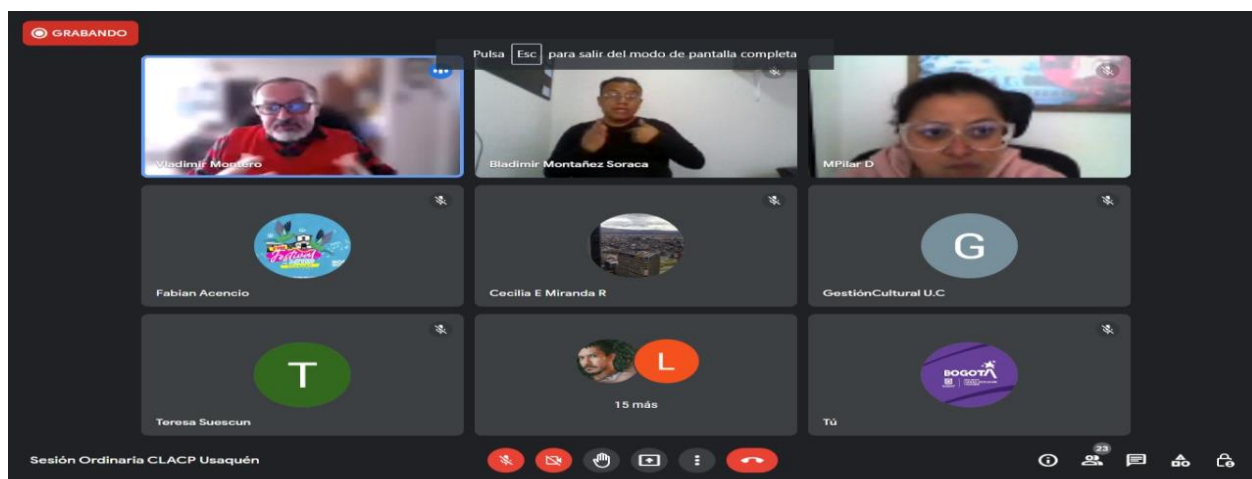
GRABANDO

Pulsa Esc para salir del modo de pantalla completa

Vladimir Montero

Bladimir Montañez Soraca

MPilar D

Fabian Acencio

Cecilia E Miranda R

G

GestiónCultural U.C

T

Teresa Suescun

L

15 más

BOGOTÁ

Tú

Sesión Ordinaria CLACP Usaquén

23